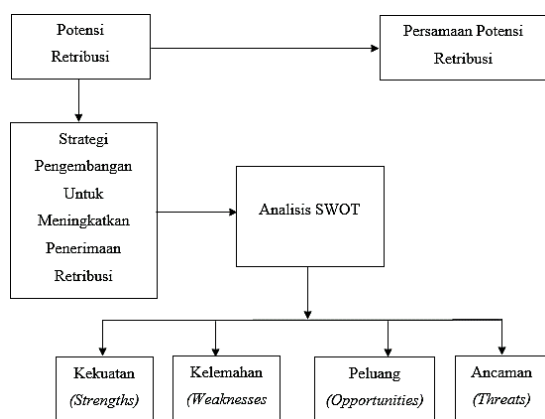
Potensi Retribusi

Persamaan Potensi Retribusi

Strategi Pengembangan Untuk Meningkatkan Penerimaan Retribusi

Analisis SWOT

Kekuatan (Strengths)

Kelemahan (Weaknesses

Peluang (Opportunities)

Ancaman (Threats)